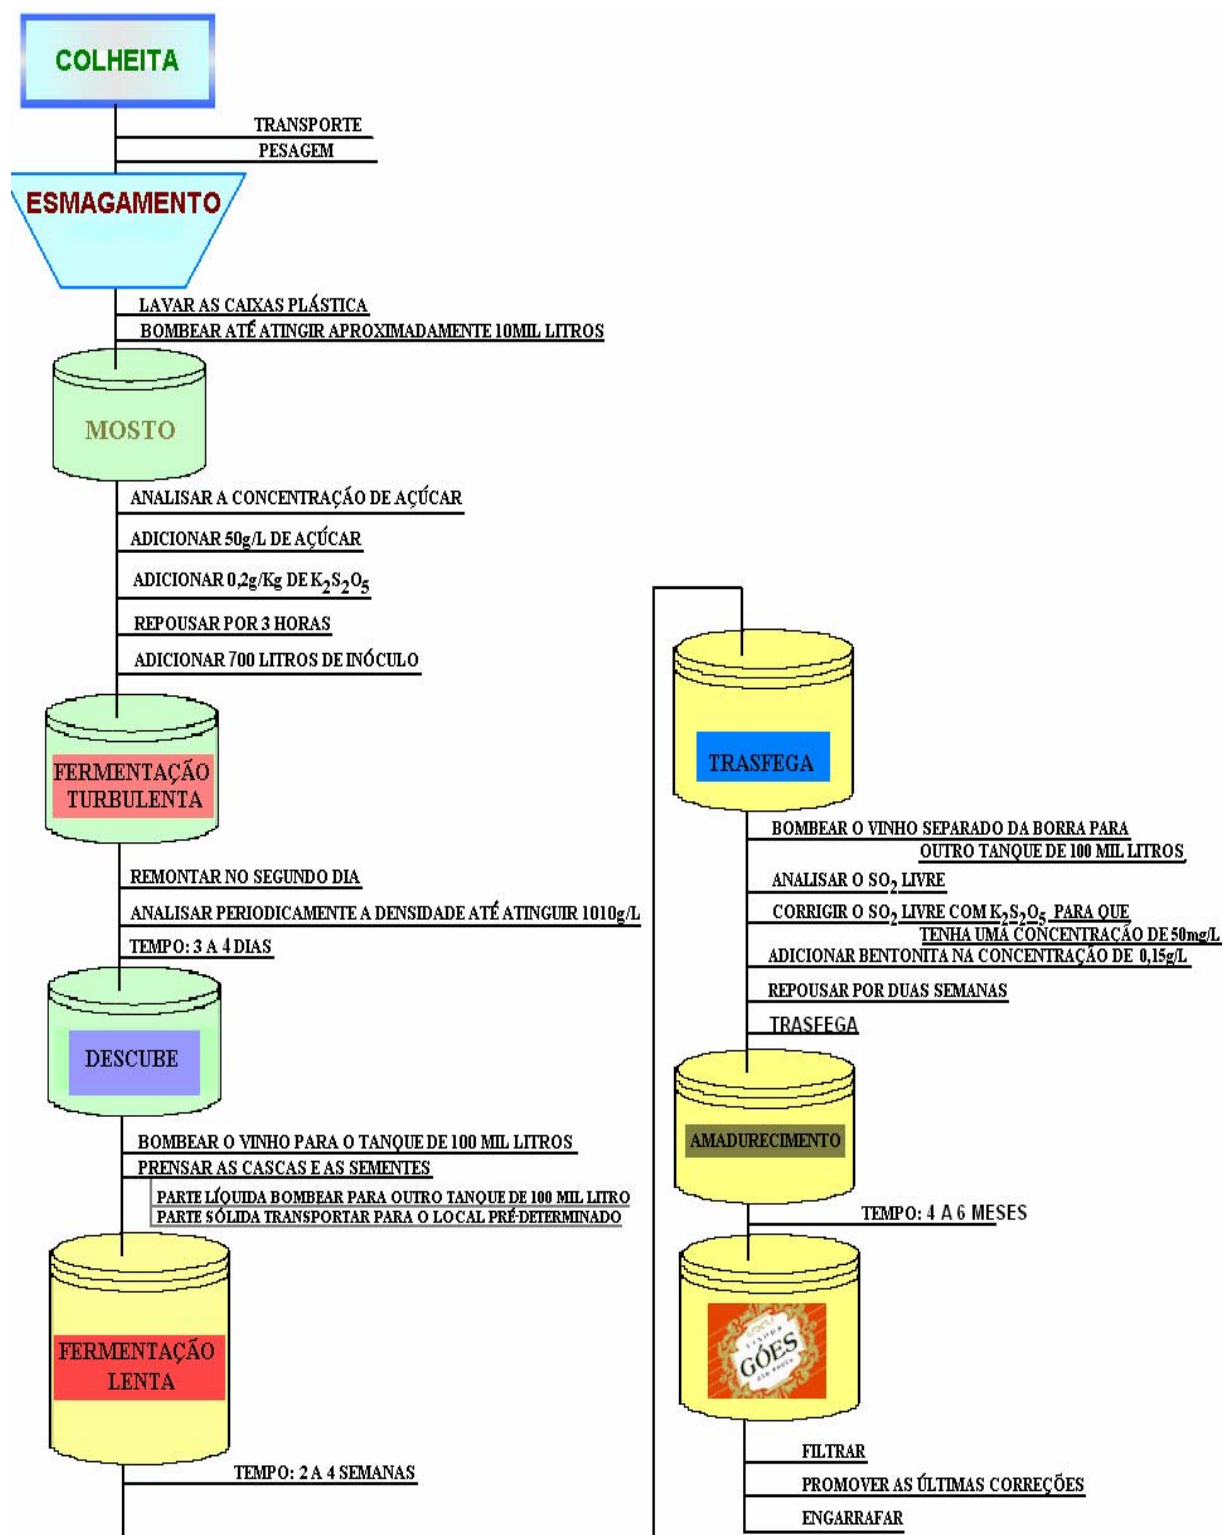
COLHEITA

TRANSPORTE
PESAGEM

ESMAGAMENTO

LAVAR AS CAIXAS PLÁSTICA
BOMBEAR ATÉ ATINGIR APROXIMADAMENTE 10MIL LITROS

MOSTO

ANALISAR A CONCENTRAÇÃO DE AÇÚCAR
ADICIONAR 50g/L DE AÇÚCAR
ADICIONAR 0,2g/Kg DE $K_2S_2O_5$
REPOUSAR POR 3 HORAS
ADICIONAR 700 LITROS DE INÓCULO

FERMENTAÇÃO TURBULENTA

REMONTAR NO SEGUNDO DIA
ANALISAR PERIODICAMENTE A DENSIDADE ATÉ ATINGUIR 1010g/L
TEMPO: 3 A 4 DIAS

DESCUBE

BOMBEAR O VINHO PARA O TANQUE DE 100 MIL LITROS
PRENSAR AS CASCAS E AS SEMENTES
PARTE LÍQUIDA BOMBEAR PARA OUTRO TANQUE DE 100 MIL LITRO
PARTE SÓLIDA TRANSPORTAR PARA O LOCAL PRÉ-DETERMINADO

FERMENTAÇÃO LENTA

TEMPO: 2 A 4 SEMANAS

TRASFEGA

BOMBEAR O VINHO SEPARADO DA BORRA PARA OUTRO TANQUE DE 100 MIL LITROS
ANALISAR O $SO_2$ LIVRE
CORRIGIR O $SO_2$ LIVRE COM $K_2S_2O_5$ PARA QUE TENHA UMA CONCENTRAÇÃO DE 50mg/L
ADICIONAR BENTONITA NA CONCENTRAÇÃO DE 0,15g/L
REPOUSAR POR DUAS SEMANAS
TRASFEGA

AMADURECIMENTO

TEMPO: 4 A 6 MESES

VINHOS GÓES

FILTRAR
PROMOVER AS ÚLTIMAS CORREÇÕES
ENGARRAFAR